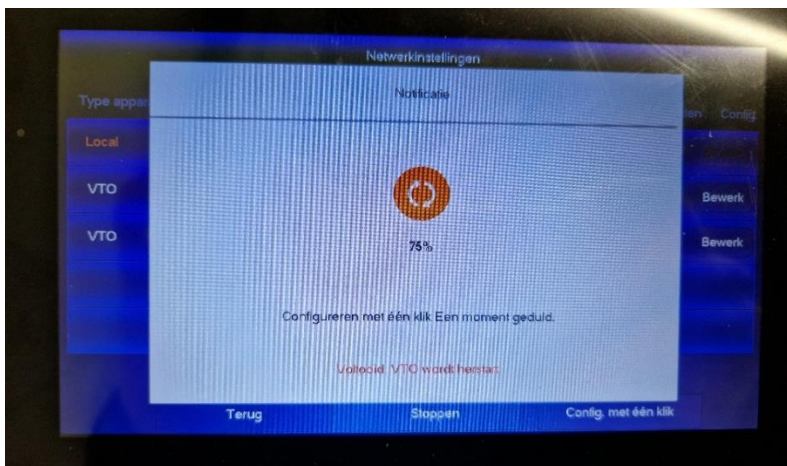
Netwerkinstellingen

Type appar

Local

VTO

VTO

Notificatie

75%

Configureren met één klik Een moment geduld.

Voltooid, VTO wordt herstart.

en Config

Bewerk

Bewerk

Terug

Stoppen

Config. met één klik